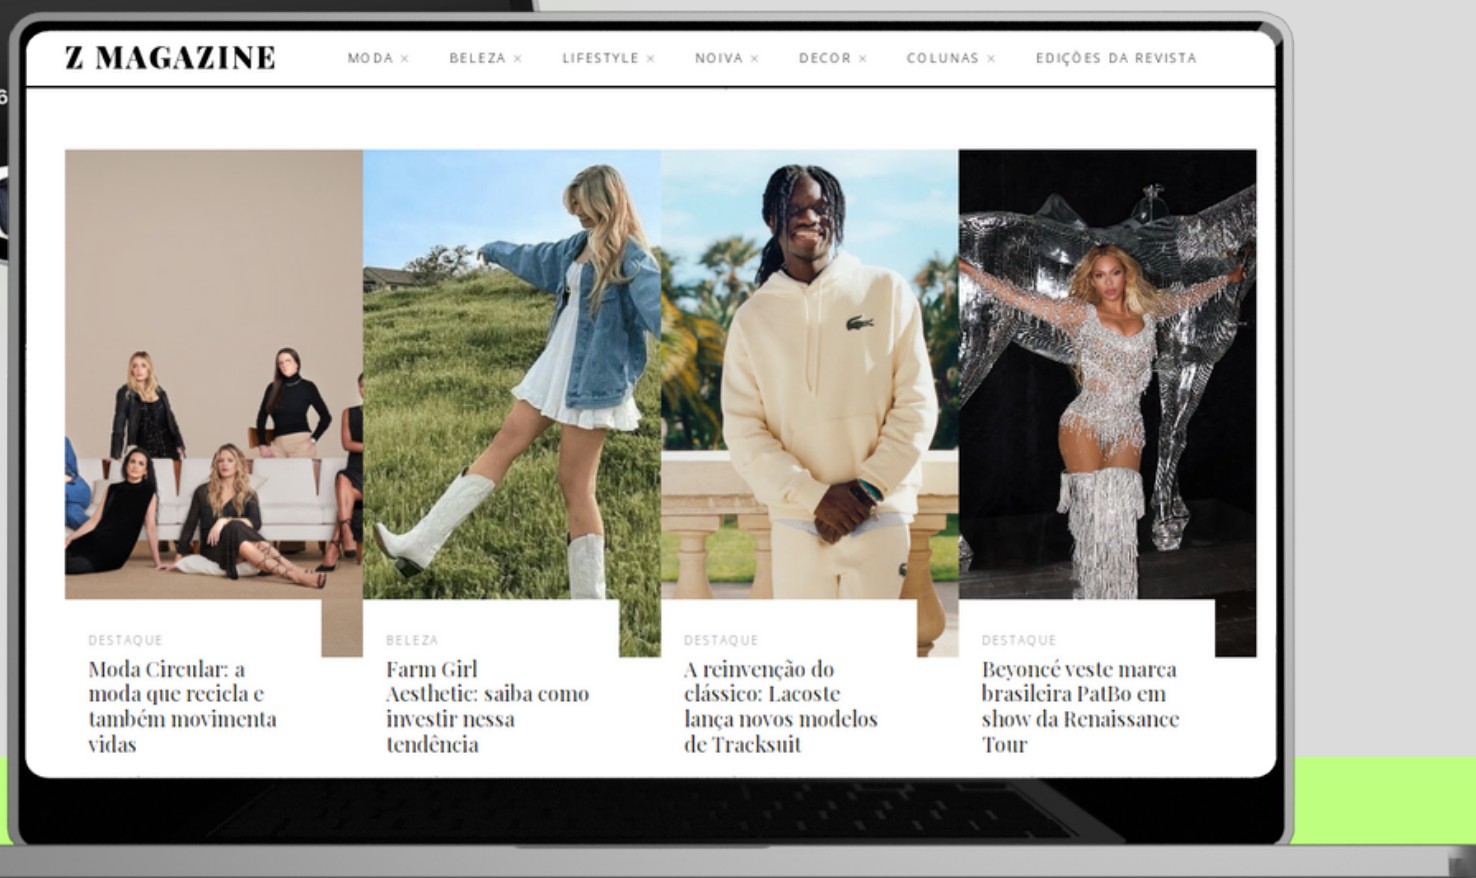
Z MAGAZINE

MODA × BELEZA × LIFESTYLE × NOIVA × DECOR × COLUNAS × EDIÇÕES DA REVISTA

DESTAQUE
Moda Circular: a moda que recicla e também movimenta vidas

BELEZA
Farm Girl Aesthetic: saiba como investir nessa tendência

DESTAQUE
A reinvenção do clássico: Lacoste lança novos modelos de Tracksuit

DESTAQUE
Beyoncé veste marca brasileira PatBo em show da Renaissance Tour